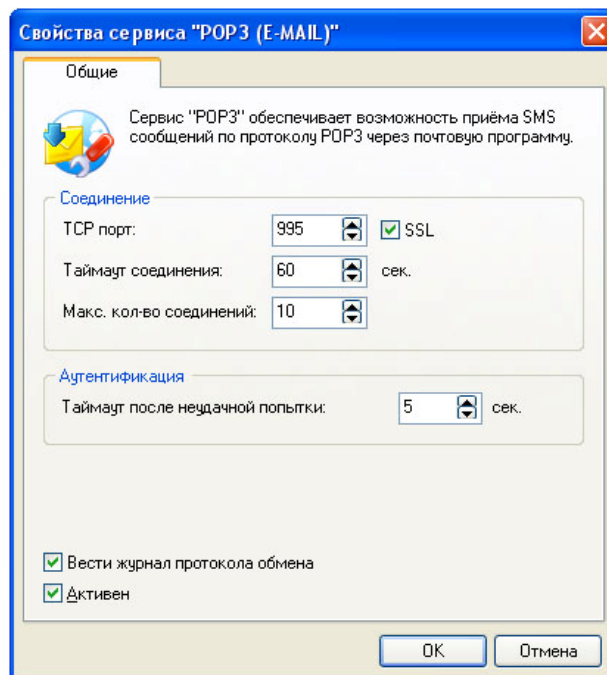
Свойства сервиса "POP3 (E-MAIL)"

Общие

Сервис "POP3" обеспечивает возможность приёма SMS сообщений по протоколу POP3 через почтовую программу.

Соединение

TCP порт: 995 SSL

Таймаут соединения: 60 сек.

Макс. кол-во соединений: 10

Аутентификация

Таймаут после неудачной попытки: 5 сек.

Вести журнал протокола обмена

Активен

OK Отмена